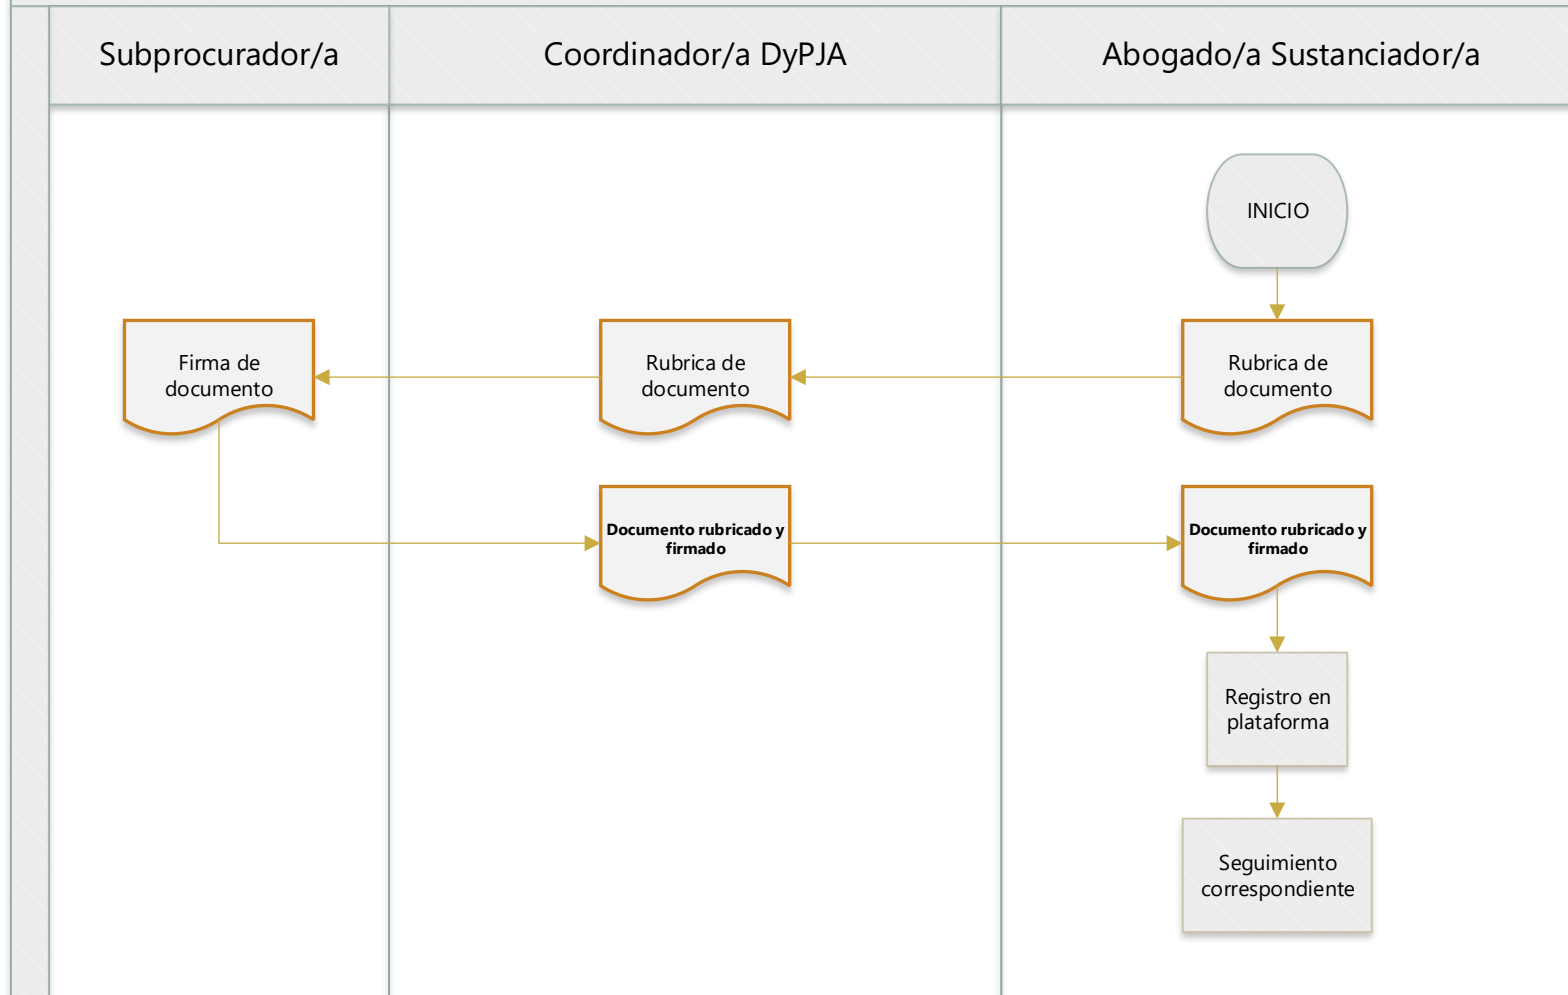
Subprocurador/a

Coordinador/a DyPJA

Abogado/a Sustanciador/a

INICIO

Firma de documento

Rubrica de documento

Rubrica de documento

Documento rubricado y firmado

Documento rubricado y firmado

Registro en plataforma

Seguimiento correspondiente